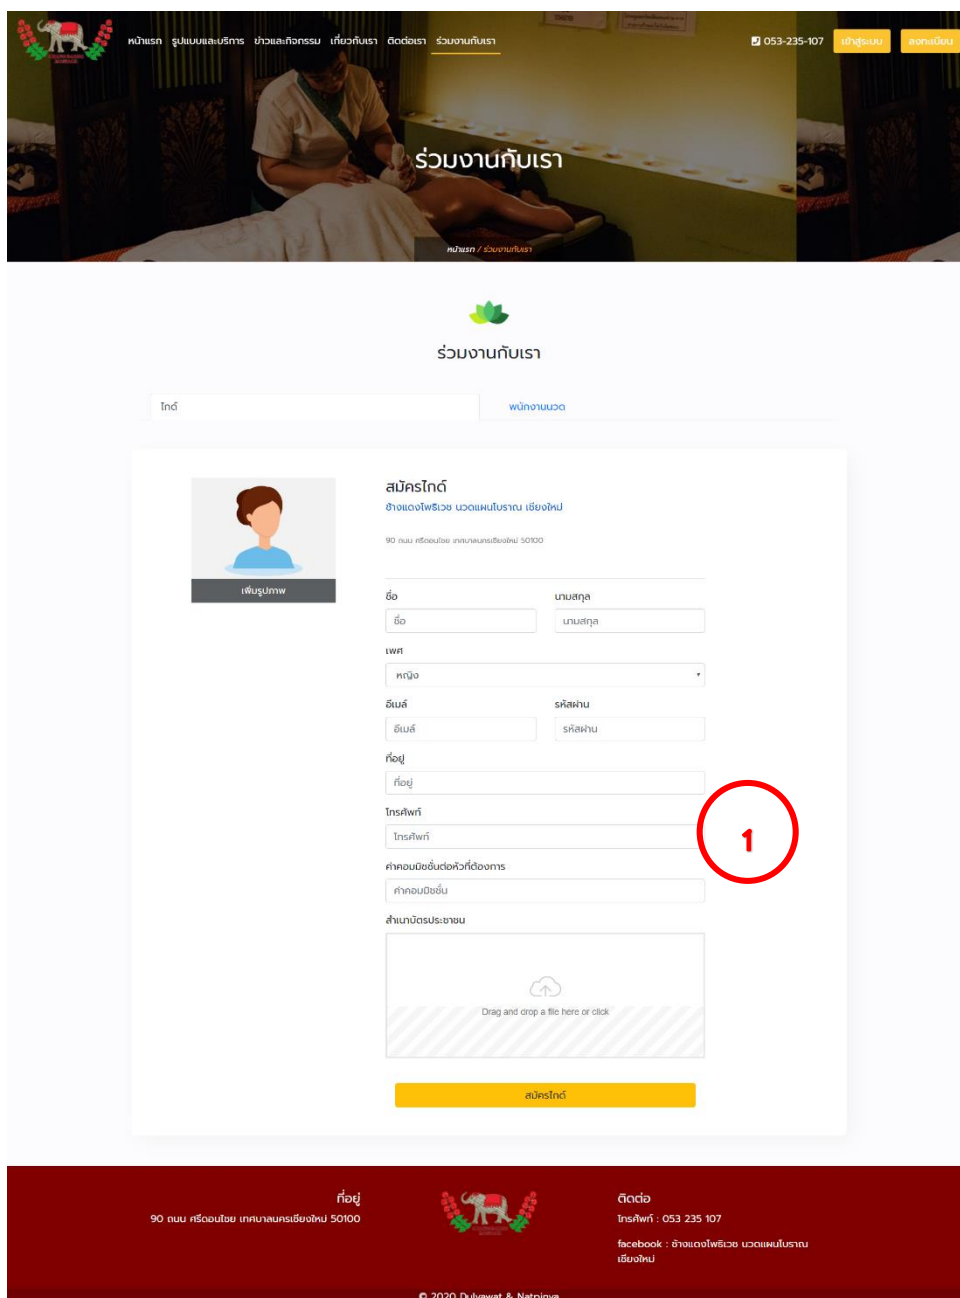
หน้าแรก รูปแบบและบริการ ข่าวและกิจกรรม เกี่ยวกับเรา ติดต่อเรา ร่วมงานกับเรา

053-235-107 เข้าสู่ระบบ ลงทะเบียน

ร่วมงานกับเรา

หน้าแรก / ร่วมงานกับเรา

ร่วมงานกับเรา

ไกด์ พนักงานนวด

เพิ่มรูปภาพ

สมัครไกด์

ช้างแดงโพธิ์เวช นวดแผนโบราณ เชียงใหม่

90 ถนน ศรีดอนไชย เทศบาลนครเชียงใหม่ 50100

ชื่อ
ชื่อ

นามสกุล
นามสกุล

เพศ
หญิง

อีเมล์
อีเมล์

รหัสผ่าน
รหัสผ่าน

ที่อยู่
ที่อยู่

โทรศัพท์
โทรศัพท์

1

ค่าคอมมิชชั่นต่อหัวที่ต้องการ
ค่าคอมมิชชั่น

สำเนาบัตรประชาชน

Drag and drop a file here or click

สมัครไกด์

ที่อยู่
90 ถนน ศรีดอนไชย เทศบาลนครเชียงใหม่ 50100

ติดต่อ
โทรศัพท์ : 053 235 107

facebook : ช้างแดงโพธิ์เวช นวดแผนโบราณ เชียงใหม่

© 2020 Dulyawat & Natnipya